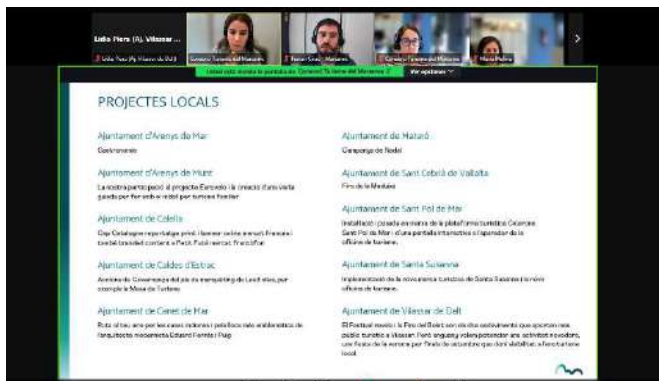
Lidia Piera (A). Vilassar ...

Lidia Piera (Aj. Vilassar de Dalt)

Consorci Turisme del Maresme

Ferran Sitges, Maresme

Consorci Turisme del Maresme

Maria Molina

Estàs veient la pantalla de: Consorci Turisme del Maresme

Ver opciones

PROJECTES LOCALS

Ajuntament d'Arenys de Mar

Gastronomia

Ajuntament d'Arenys de Munt

La nostra participació al projecte Europeu i la creació d'una visita guiada per fer amb mòbil per turisme familiar

Ajuntament de Calella

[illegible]

Ajuntament de Caldes d'Estrac

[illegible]

Ajuntament de Canet de Mar

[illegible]

Ajuntament de Mataró

Campanya de Nadal

Ajuntament de Sant Cebrià de Vallalta

Fira de la Maduixa

Ajuntament de Sant Pol de Mar

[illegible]

Ajuntament de Santa Susanna

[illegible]

Ajuntament de Vilassar de Dalt

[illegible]